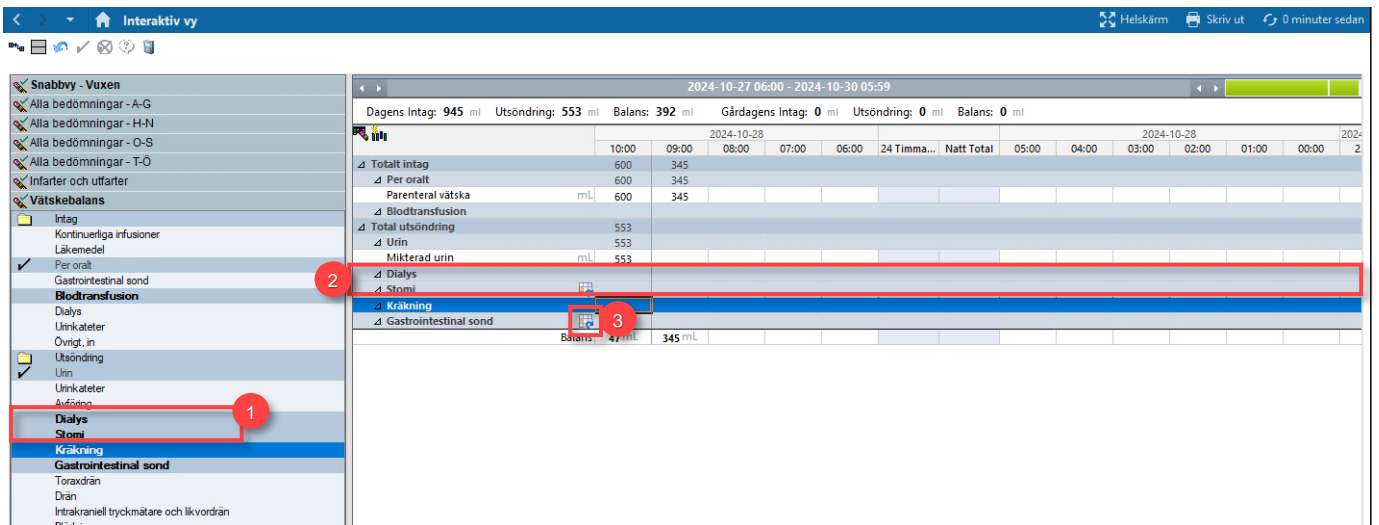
Interaktiv vy

Helskärm Skriv ut 0 minuter sedan

Snabbvy - Vuxen
Alla bedömningar - A-G
Alla bedömningar - H-N
Alla bedömningar - O-S
Alla bedömningar - T-Ö
Infarter och utfarter
Vätskebalans
Intag
Kontinuerliga infusioner
Läkemedel
Per oralt
Gastrointestinal sond
Blodtransfusion
Dialys
Urinkateter
Övrigt, in
Utsöndring
Urin
Urinkateter
Avföring
Dialys
Stomi
Kräkning
Gastrointestinal sond
Toraxdrän
Drän
Intrakraniell tryckmätare och likvordrän

2024-10-27 06:00 - 2024-10-30 05:59

Dagens Intag: 945 ml Utsöndring: 553 ml Balans: 392 ml Gårdagens Intag: 0 ml Utsöndring: 0 ml Balans: 0 ml

| | 2024-10-28 | | | | | | | | 2024-10-28 | | | | | | |
|---|---|---|---|---|---|---|---|---|---|---|---|---|---|---|---|
| | 10:00 | 09:00 | 08:00 | 07:00 | 06:00 | 24 Timma... | Natt Total | 05:00 | 04:00 | 03:00 | 02:00 | 01:00 | 00:00 | 2 |
| Totalt intag | 600 | 345 | | | | | | | | | | | | |
| Per oralt | 600 | 345 | | | | | | | | | | | | |
| Parenteral vätska mL | 600 | 345 | | | | | | | | | | | | |
| Blodtransfusion | | | | | | | | | | | | | | |
| Total utsöndring | 553 | | | | | | | | | | | | | |
| Urin | 553 | | | | | | | | | | | | | |
| Mikterad urin mL | 553 | | | | | | | | | | | | | |
| Dialys | | | | | | | | | | | | | | |
| Stomi | | | | | | | | | | | | | | |
| Kräkning | | | | | | | | | | | | | | |
| Gastrointestinal sond | | | | | | | | | | | | | | |
| Balans | 47 mL | 345 mL | | | | | | | | | | | | |

1
2
3